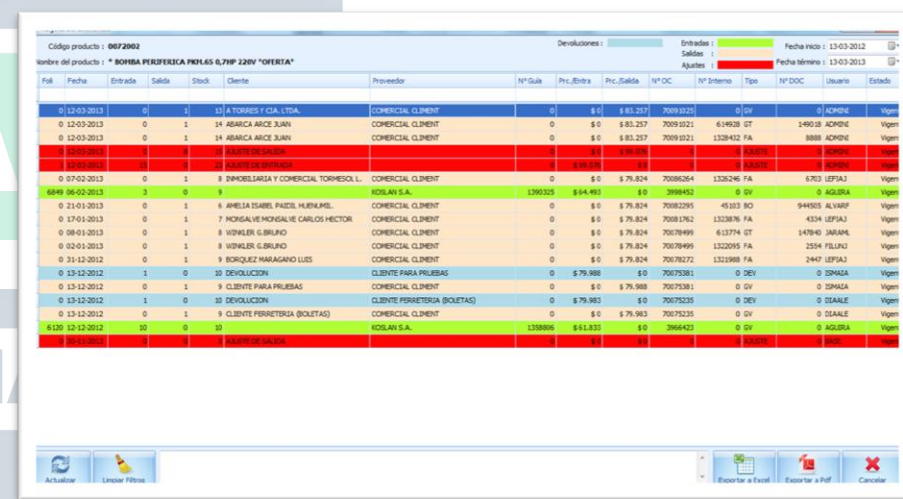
Código producto : 0072002
Nombre del producto : * BOMBA PERIFERICA PKM.65 0,7HP 220V *OFERTA*

Devoluciones :
Entradas :
Salidas :
Ajustes :

Fecha inicio : 13-03-2012
Fecha término : 13-03-2013

| Foli | Fecha | Entrada | Salida | Stock | Cliente | Proveedor | Nº Guía | Prc./Entra | Prc./Salida | Nº OC | Nº Interno | Tipo | Nº DOC | Usuario | Estado |
|---|---|---|---|---|---|---|---|---|---|---|---|---|---|---|---|
| 0 | 12-03-2013 | 0 | 1 | 13 | A TORRES Y CIA. LTDA. | COMERCIAL CLIMENT | 0 | $ 0 | $ 83.257 | 70091025 | 0 | GV | 0 | ADMINI | Vigen |
| 0 | 12-03-2013 | 0 | 1 | 14 | ABARCA ARCE JUAN | COMERCIAL CLIMENT | 0 | $ 0 | $ 83.257 | 70091021 | 614928 | GT | 149018 | ADMINI | Vigen |
| 0 | 12-03-2013 | 0 | 1 | 14 | ABARCA ARCE JUAN | COMERCIAL CLIMENT | 0 | $ 0 | $ 83.257 | 70091021 | 1328432 | FA | 8888 | ADMINI | Vigen |
| 0 | 12-03-2013 | 0 | 8 | 15 | AJUSTE DE SALIDA | | 0 | $ 0 | $ 99.076 | 0 | 0 | AJUSTE | 0 | ADMINI | Vigen |
| 0 | 12-03-2013 | 23 | 0 | 23 | AJUSTE DE ENTRADA | | 0 | $ 99.076 | $ 0 | 0 | 0 | AJUSTE | 0 | ADMINI | Vigen |
| 0 | 07-02-2013 | 0 | 1 | 8 | INMOBILIARIA Y COMERCIAL TORMESOL L. | COMERCIAL CLIMENT | 0 | $ 0 | $ 79.824 | 70086264 | 1326246 | FA | 6703 | LEFIAJ | Vigen |
| 6849 | 06-02-2013 | 3 | 0 | 9 | | KOSLAN S.A. | 1390325 | $ 64.493 | $ 0 | 3998452 | 0 | GV | 0 | AGUIRA | Vigen |
| 0 | 21-01-2013 | 0 | 1 | 6 | AMELIA ISABEL PAIDIL HUENUMIL. | COMERCIAL CLIMENT | 0 | $ 0 | $ 79.824 | 70082295 | 45103 | BO | 944505 | ALVARF | Vigen |
| 0 | 17-01-2013 | 0 | 1 | 7 | MONSALVE MONSALVE CARLOS HECTOR | COMERCIAL CLIMENT | 0 | $ 0 | $ 79.824 | 70081762 | 1323876 | FA | 4334 | LEFIAJ | Vigen |
| 0 | 08-01-2013 | 0 | 1 | 8 | WINKLER G.BRUNO | COMERCIAL CLIMENT | 0 | $ 0 | $ 79.824 | 70078499 | 613774 | GT | 147840 | JARAML | Vigen |
| 0 | 02-01-2013 | 0 | 1 | 8 | WINKLER G.BRUNO | COMERCIAL CLIMENT | 0 | $ 0 | $ 79.824 | 70078499 | 1322095 | FA | 2554 | FILUNJ | Vigen |
| 0 | 31-12-2012 | 0 | 1 | 9 | BORQUEZ MARAGANO LUIS | COMERCIAL CLIMENT | 0 | $ 0 | $ 79.824 | 70078272 | 1321988 | FA | 2447 | LEFIAJ | Vigen |
| 0 | 13-12-2012 | 1 | 0 | 10 | DEVOLUCION | CLIENTE PARA PRUEBAS | 0 | $ 79.988 | $ 0 | 70075381 | 0 | DEV | 0 | ISMAIA | Vigen |
| 0 | 13-12-2012 | 0 | 1 | 9 | CLIENTE PARA PRUEBAS | COMERCIAL CLIMENT | 0 | $ 0 | $ 79.988 | 70075381 | 0 | GV | 0 | ISMAIA | Vigen |
| 0 | 13-12-2012 | 1 | 0 | 10 | DEVOLUCION | CLIENTE FERRETERIA (BOLETAS) | 0 | $ 79.983 | $ 0 | 70075235 | 0 | DEV | 0 | DIAALE | Vigen |
| 0 | 13-12-2012 | 0 | 1 | 9 | CLIENTE FERRETERIA (BOLETAS) | COMERCIAL CLIMENT | 0 | $ 0 | $ 79.983 | 70075235 | 0 | GV | 0 | DIAALE | Vigen |
| 6120 | 12-12-2012 | 10 | 0 | 10 | | KOSLAN S.A. | 1358806 | $ 61.833 | $ 0 | 3966423 | 0 | GV | 0 | AGUIRA | Vigen |
| 0 | 30-11-2012 | 0 | 0 | 0 | AJUSTE DE SALIDA | | 0 | $ 0 | $ 0 | 0 | 0 | AJUSTE | 0 | BASE | Vigen |

Actualizar
Limpiar Filtros
Exportar a Excel
Exportar a Pdf
Cancelar